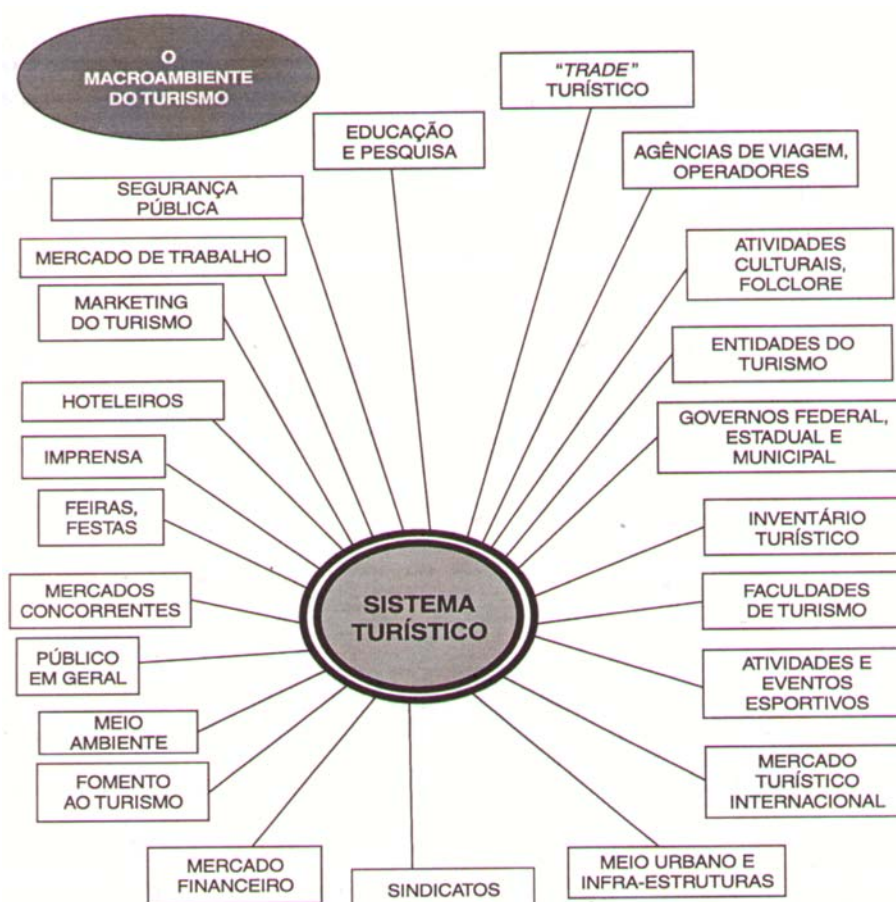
O MACROAMBIENTE DO TURISMO

"TRADE" TURÍSTICO

EDUCAÇÃO E PESQUISA

AGÊNCIAS DE VIAGEM, OPERADORES

SEGURANÇA PÚBLICA

MERCADO DE TRABALHO

ATIVIDADES CULTURAIS, FOLCLORE

MARKETING DO TURISMO

ENTIDADES DO TURISMO

HOTELEIROS

GOVERNOS FEDERAL, ESTADUAL E MUNICIPAL

IMPRENSA

FEIRAS, FESTAS

INVENTÁRIO TURÍSTICO

MERCADOS CONCORRENTES

SISTEMA TURÍSTICO

FACULDADES DE TURISMO

PÚBLICO EM GERAL

ATIVIDADES E EVENTOS ESPORTIVOS

MEIO AMBIENTE

FOMENTO AO TURISMO

MERCADO TURÍSTICO INTERNACIONAL

MERCADO FINANCEIRO

SINDICATOS

MEIO URBANO E INFRA-ESTRUTURAS